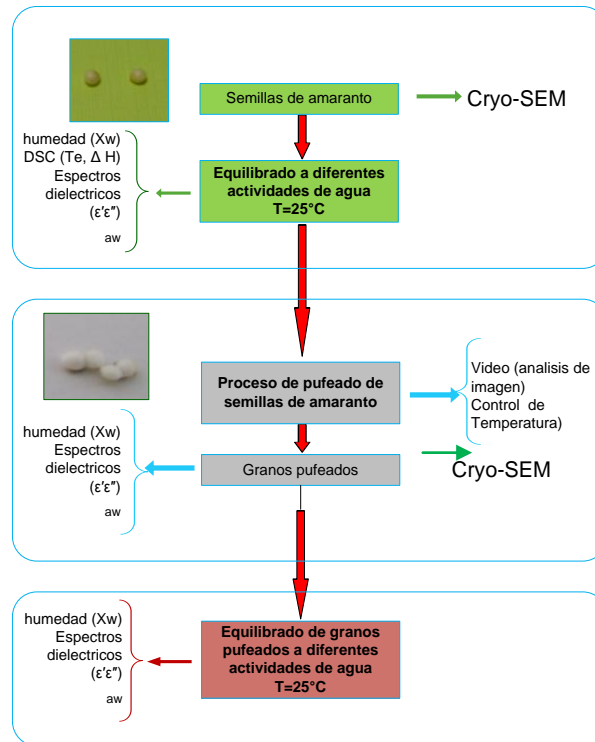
Semillas de amaranto

Cryo-SEM

humedad (Xw)
DSC (Te, Δ H)
Espectros dielectricos
(ε'ε")
aw

Equilibrado a diferentes actividades de agua
T=25°C

Proceso de pufeado de semillas de amaranto

Video (analisis de imagen)
Control de Temperatura)

humedad (Xw)
Espectros dielectricos
(ε'ε")
aw

Granos pufeados

Cryo-SEM

humedad (Xw)
Espectros dielectricos
(ε'ε")
aw

Equilibrado de granos pufeados a diferentes actividades de agua
T=25°C